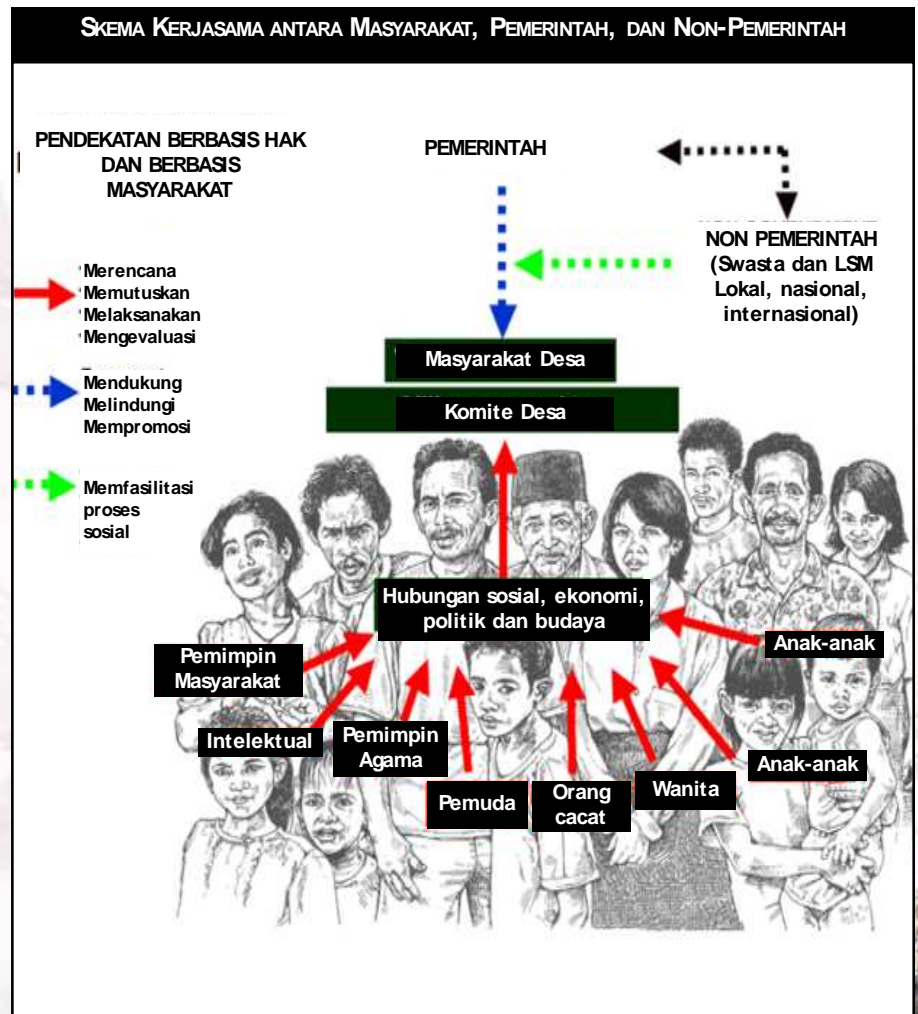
SKEMA KERJASAMA ANTARA MASYARAKAT, PEMERINTAH, DAN NON-PEMERINTAH

PENDEKATAN BERBASIS HAK DAN BERBASIS MASYARAKAT

PEMERINTAH

NON PEMERINTAH (Swasta dan LSM Lokal, nasional, internasional)

Merencana
Memutuskan
Melaksanakan
Mengevaluasi

Mendukung
Melindungi
Mempromosi

Memfasilitasi proses sosial

Masyarakat Desa

Komite Desa

Hubungan sosial, ekonomi, politik dan budaya

Pemimpin Masyarakat

Intelektual

Pemimpin Agama

Pemuda

Orang cacat

Wanita

Anak-anak

Anak-anak